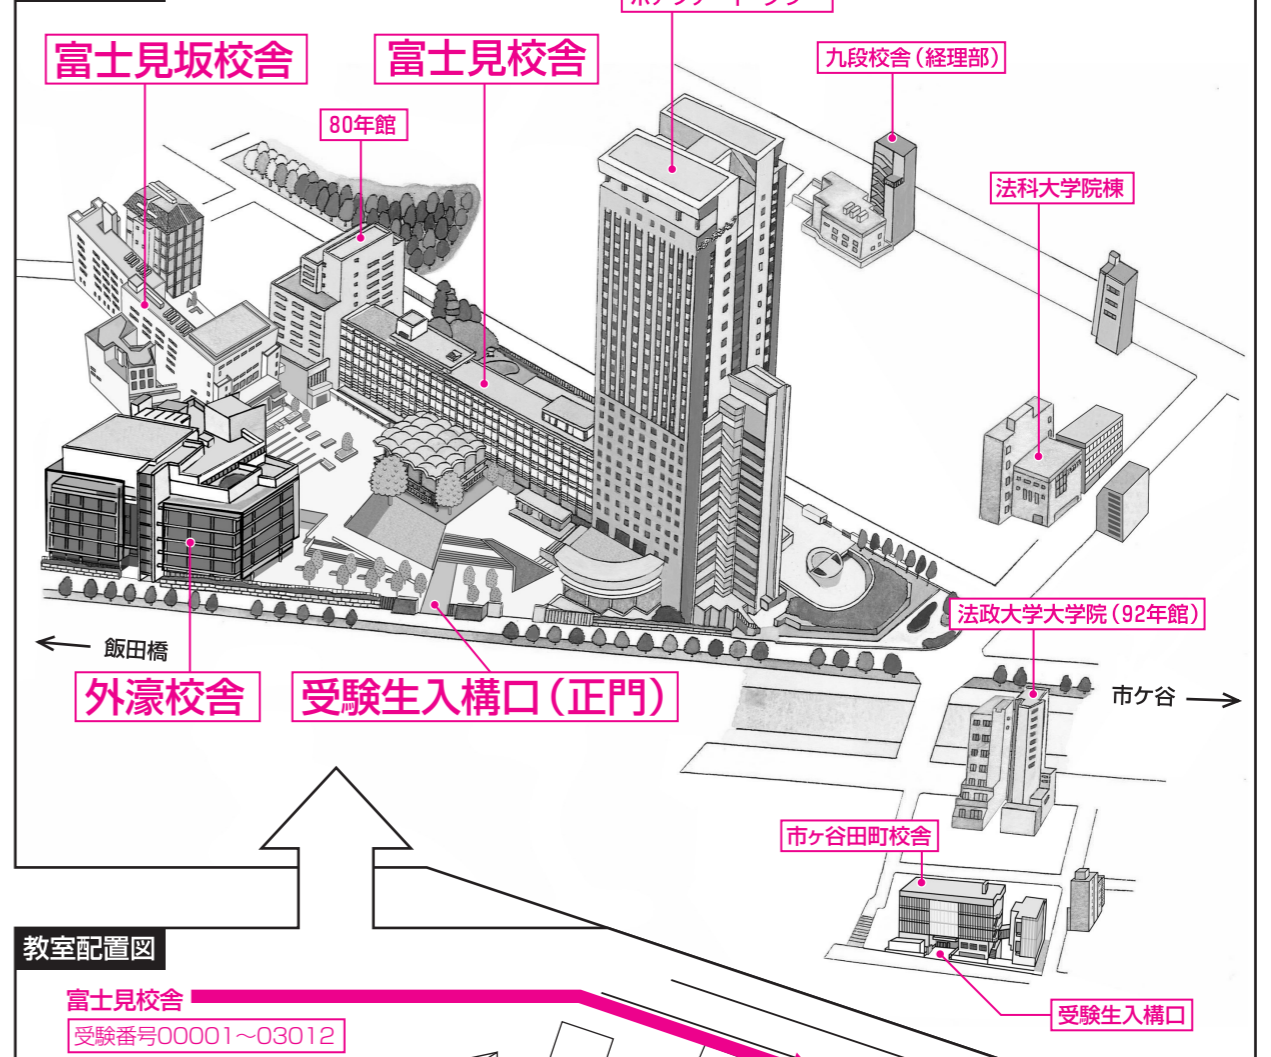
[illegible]

富士見坂校舎

富士見校舎

80年館

九段校舎(経理部)

法科大学院棟

法政大学大学院(92年館)

← 飯田橋

市ヶ谷 →

外濠校舎

受験生入構口(正門)

市ヶ谷田町校舎

受験生入構口

教室配置図

富士見校舎

受験番号00001～03012